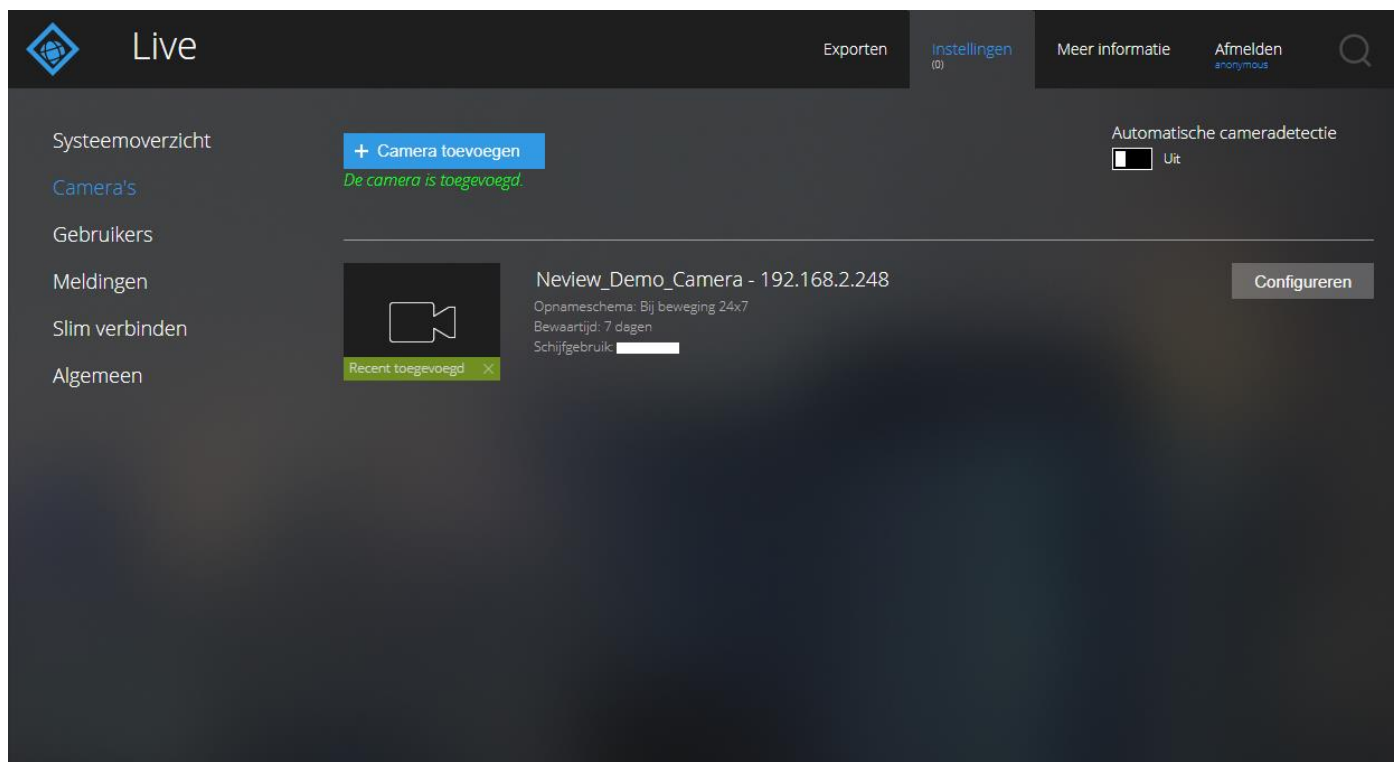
Live

Exporten

Instellingen
(0)

Meer informatie

Afmelden
anonymous

Systeemoverzicht

Camera's

Gebruikers

Meldingen

Slim verbinden

Algemeen

+ Camera toevoegen

De camera is toegevoegd.

Automatische cameradetectie

Uit

Recent toegevoegd ×

Neview_Demo_Camera - 192.168.2.248

Opnameschema: Bij beweging 24x7

Bewaartijd: 7 dagen

Schijfgebruik:

Configureren